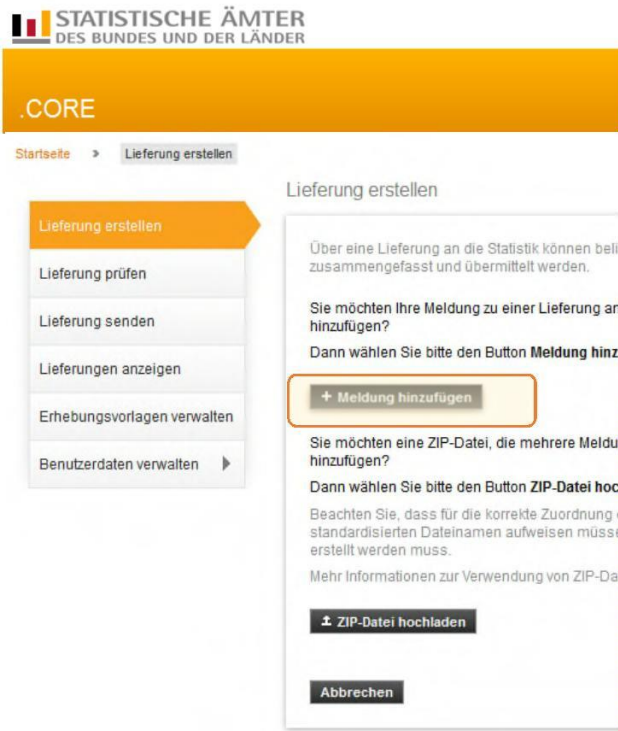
STATISTISCHE ÄMTER
DES BUNDES UND DER LÄNDER

.CORE

Startseite » Lieferung erstellen

Lieferung erstellen

Lieferung erstellen
Lieferung prüfen
Lieferung senden
Lieferungen anzeigen
Erhebungsvorlagen verwalten
Benutzerdaten verwalten

Über eine Lieferung an die Statistik können beli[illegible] zusammengefasst und übermittelt werden.

Sie möchten Ihre Meldung zu einer Lieferung an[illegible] hinzufügen?

Dann wählen Sie bitte den Button Meldung hinz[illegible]

+ Meldung hinzufügen

Sie möchten eine ZIP-Datei, die mehrere Meldu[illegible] hinzufügen?

Dann wählen Sie bitte den Button ZIP-Datei hoc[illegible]

Beachten Sie, dass für die korrekte Zuordnung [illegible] standardisierten Dateinamen aufweisen müsse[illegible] erstellt werden muss.

Mehr Informationen zur Verwendung von ZIP-Da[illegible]

ZIP-Datei hochladen

Abbrechen